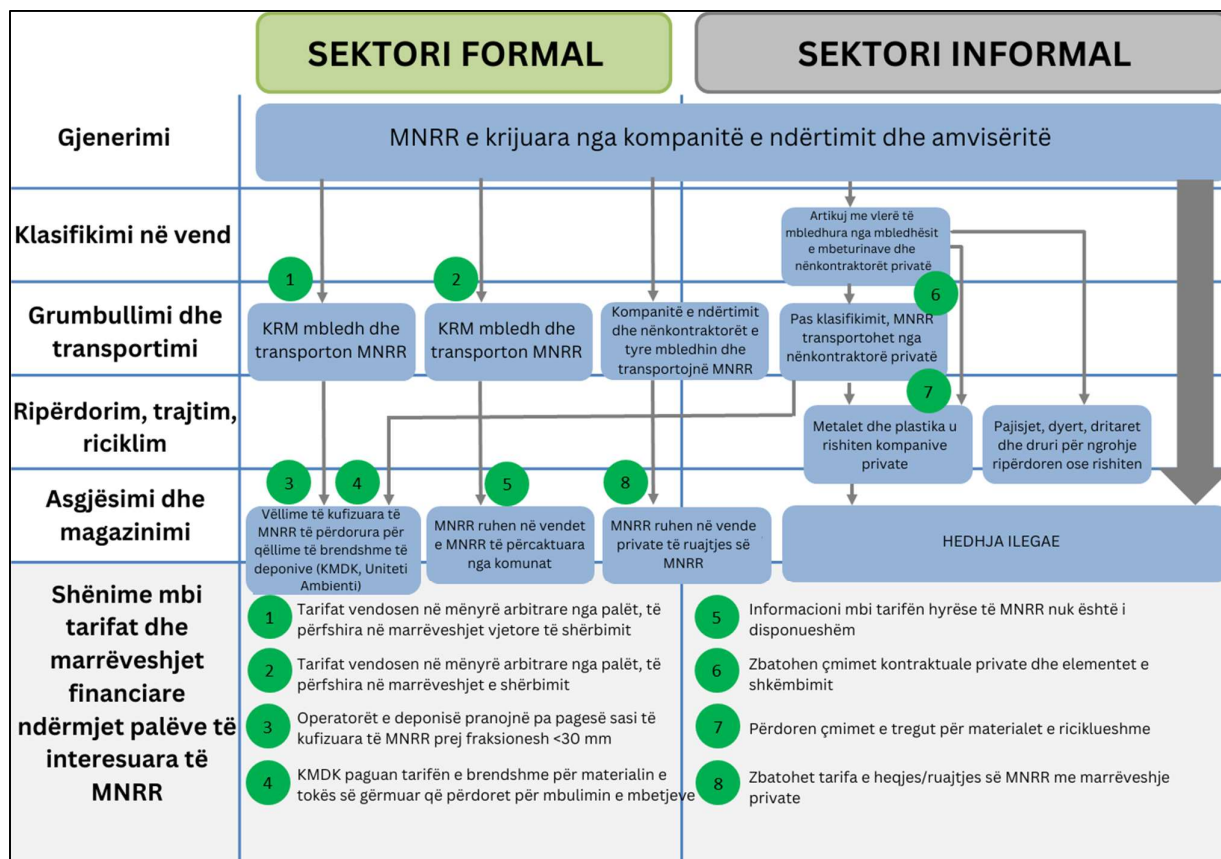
SEKTORI FORMAL

SEKTORI INFORMAL

Gjenerimi

MNRR e krijuara nga kompanitë e ndërtimit dhe amvisëritë

Klasifikimi në vend

Artikuj me vlerë të mbledhura nga mbledhësit e mbeturinave dhe nënkontraktorët privatë

Grumbullimi dhe transportimi

1

KRM mbledh dhe transporton MNRR

2

KRM mbledh dhe transporton MNRR

Kompanitë e ndërtimit dhe nënkontraktorët e tyre mbledhin dhe transportojnë MNRR

6

Pas klasifikimit, MNRR transportohet nga nënkontraktorë privatë

Ripërdorim, trajtim, riciklim

7

Metalet dhe plastika u rishiten kompanive private

Pajisjet, dyert, dritaret dhe druri për ngrohje ripërdoren ose rishiten

Asgjësimi dhe magazinimi

3

4

Vëllime të kufizuara të MNRR të përdorura për qëllime të brendshme të deponive (KMDK, Uniteti Ambienti)

5

MNRR ruhen në vendet e MNRR të përcaktuara nga komunat

8

MNRR ruhen në vende private të ruajtjes së MNRR

HEDHJA ILEGAE

Shënime mbi tarifat dhe marrëveshjet financiare ndërmjet palëve të interesuara të MNRR

1 Tarifat vendosen në mënyrë arbitrare nga palët, të përfshira në marrëveshjet vjetore të shërbimit

2 Tarifat vendosen në mënyrë arbitrare nga palët, të përfshira në marrëveshjet e shërbimit

3 Operatorët e deponisë pranojnë pa pagesë sasi të kufizuara të MNRR prej fraksionesh <30 mm

4 KMDK paguan tarifën e brendshme për materialin e tokës së gërmuar që përdoret për mbulimin e mbetjeve

5 Informacioni mbi tarifën hyrëse të MNRR nuk është i disponueshëm

6 Zbatohen çmimet kontraktuale private dhe elementet e shkëmbimit

7 Përdoren çmimet e tregut për materialet e riciklueshme

8 Zbatohet tarifa e heqjes/ruajtjes së MNRR me marrëveshje private